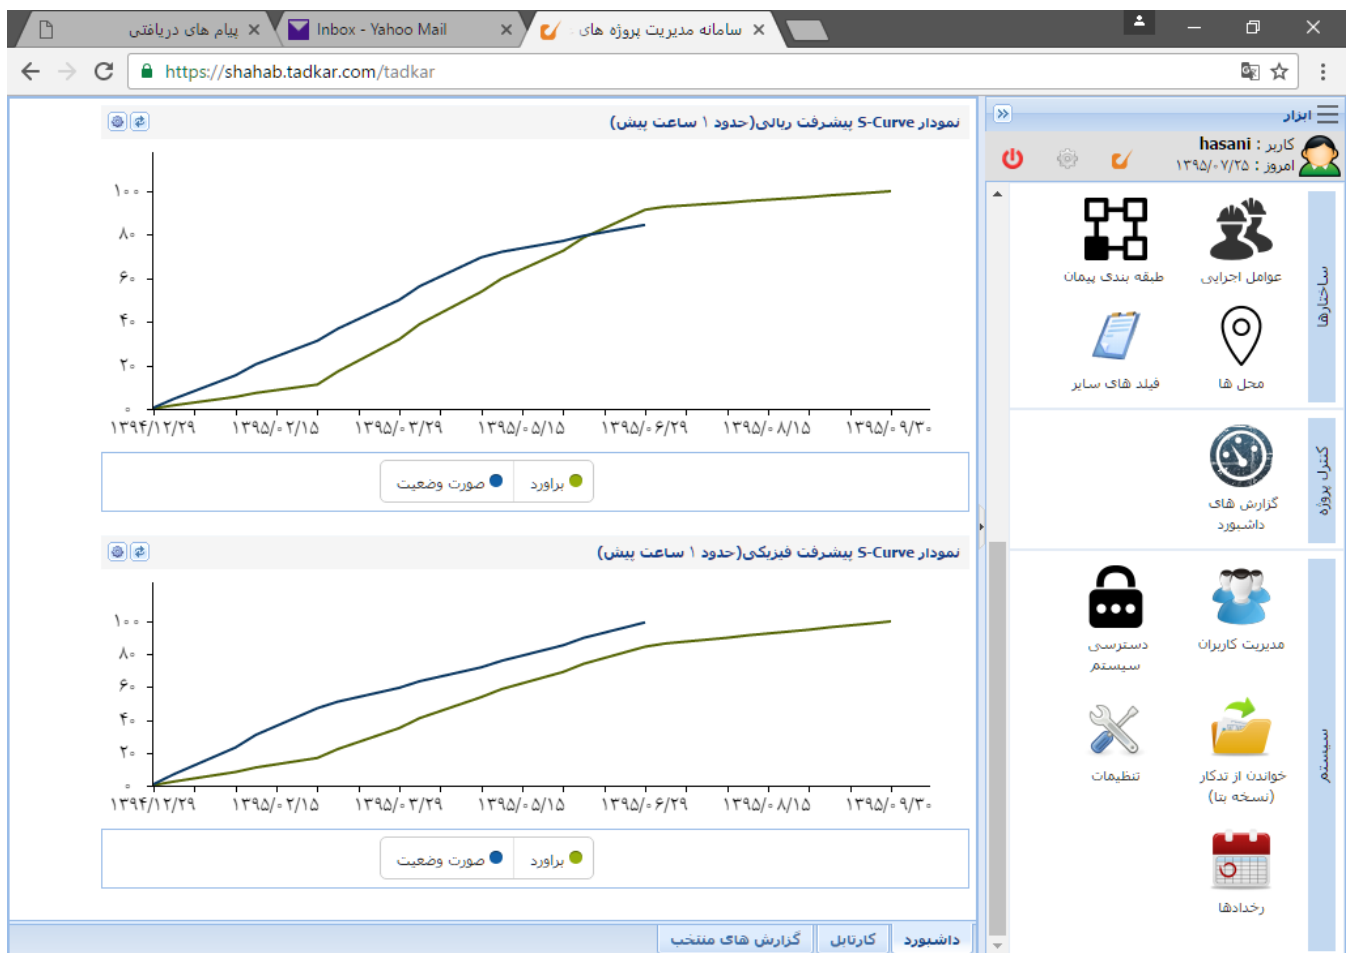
پیام های دریافتی ×
Inbox - Yahoo Mail ×
سامانه مدیریت پروژه های ×

https://shahab.tadkar.com/tadkar

نمودار S-Curve پیشرفت ریالی(حدود ۱ ساعت پیش)

۱۰۰
۸۰
۶۰
۴۰
۲۰
۰

۱۳۹۴/۱۲/۲۹ ۱۳۹۵/۰۲/۱۵ ۱۳۹۵/۰۳/۲۹ ۱۳۹۵/۰۵/۱۵ ۱۳۹۵/۰۶/۲۹ ۱۳۹۵/۰۸/۱۵ ۱۳۹۵/۰۹/۳۰

صورت وضعیت برآورد

نمودار S-Curve پیشرفت فیزیکی(حدود ۱ ساعت پیش)

۱۰۰
۸۰
۶۰
۴۰
۲۰
۰

۱۳۹۴/۱۲/۲۹ ۱۳۹۵/۰۲/۱۵ ۱۳۹۵/۰۳/۲۹ ۱۳۹۵/۰۵/۱۵ ۱۳۹۵/۰۶/۲۹ ۱۳۹۵/۰۸/۱۵ ۱۳۹۵/۰۹/۳۰

صورت وضعیت برآورد

گزارش های منتخب کارتابل داشبورد

ابزار
کاربر : hasani
امروز : ۱۳۹۵/۰۷/۲۵

ساختارها
طبقه بندی پیمان
عوامل اجرایی
فیلد های سایر
محل ها

کنترل پروژه
گزارش های داشبورد

سیستم
دسترسی سیستم
مدیریت کاربران
تنظیمات
خواندن از تدکار (نسخه بتا)
رخدادها